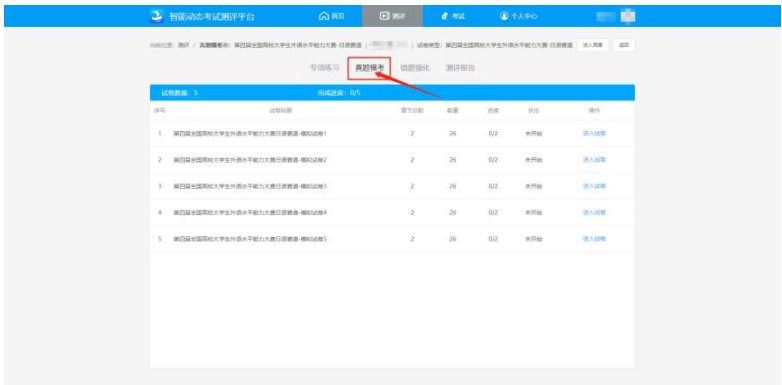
智能动态考试测评平台

首页 测评 考试 个人中心

当前位置：测评 / 真题模考题：第四届全国高校大学生外语水平能力大赛-日语赛道 | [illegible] | 试卷类型：第四届全国高校大学生外语水平能力大赛-日语赛道 进入测评 返回

专项练习 真题模考 错题强化 测评报告

试卷数量：5 完成进度：0/5

| 序号 | 试卷标题 | 章节总数 | 数量 | 进度 | 状态 | 操作 |
|---|---|---|---|---|---|---|
| 1 | 第四届全国高校大学生外语水平能力大赛日语赛道-模拟试卷1 | 2 | 26 | 0/2 | 未开始 | 进入试卷 |
| 2 | 第四届全国高校大学生外语水平能力大赛日语赛道-模拟试卷2 | 2 | 26 | 0/2 | 未开始 | 进入试卷 |
| 3 | 第四届全国高校大学生外语水平能力大赛日语赛道-模拟试卷3 | 2 | 26 | 0/2 | 未开始 | 进入试卷 |
| 4 | 第四届全国高校大学生外语水平能力大赛日语赛道-模拟试卷4 | 2 | 26 | 0/2 | 未开始 | 进入试卷 |
| 5 | 第四届全国高校大学生外语水平能力大赛日语赛道-模拟试卷5 | 2 | 26 | 0/2 | 未开始 | 进入试卷 |